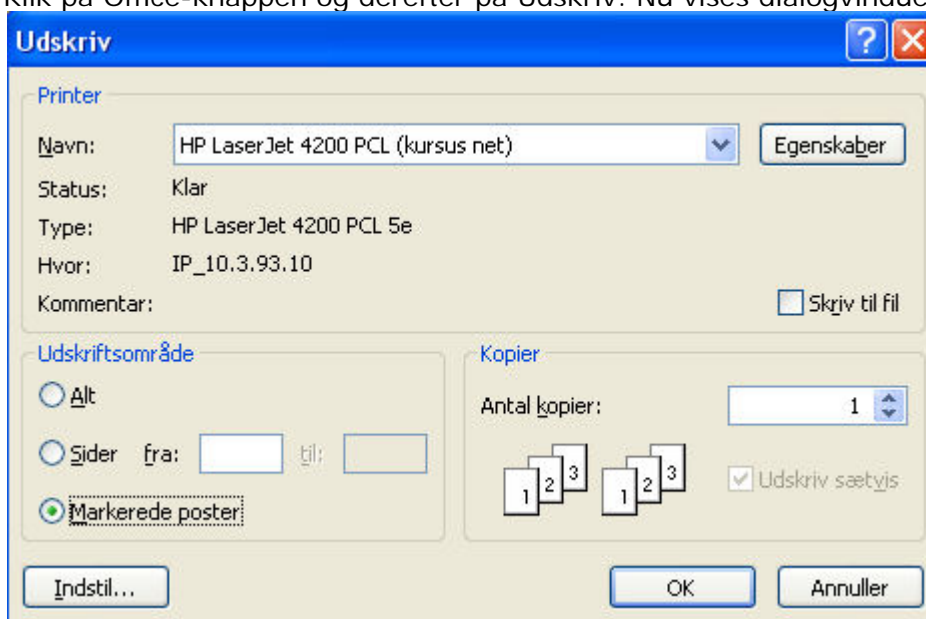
Klik på Office-knappen og derefter på Udskriv. Nu vises dialogvinduet

Udskriv

Printer

Navn: HP LaserJet 4200 PCL (kursus net)

Egenskaber

Status: Klar

Type: HP LaserJet 4200 PCL 5e

Hvor: IP_10.3.93.10

Kommentar:

Skriv til fil

Udskriftsområde

Alt

Sider fra: til:

Markerede poster

Kopier

Antal kopier: 1

1 2 3 1 2 3

Udskriv sætvis

Indstil...

OK

Annuller